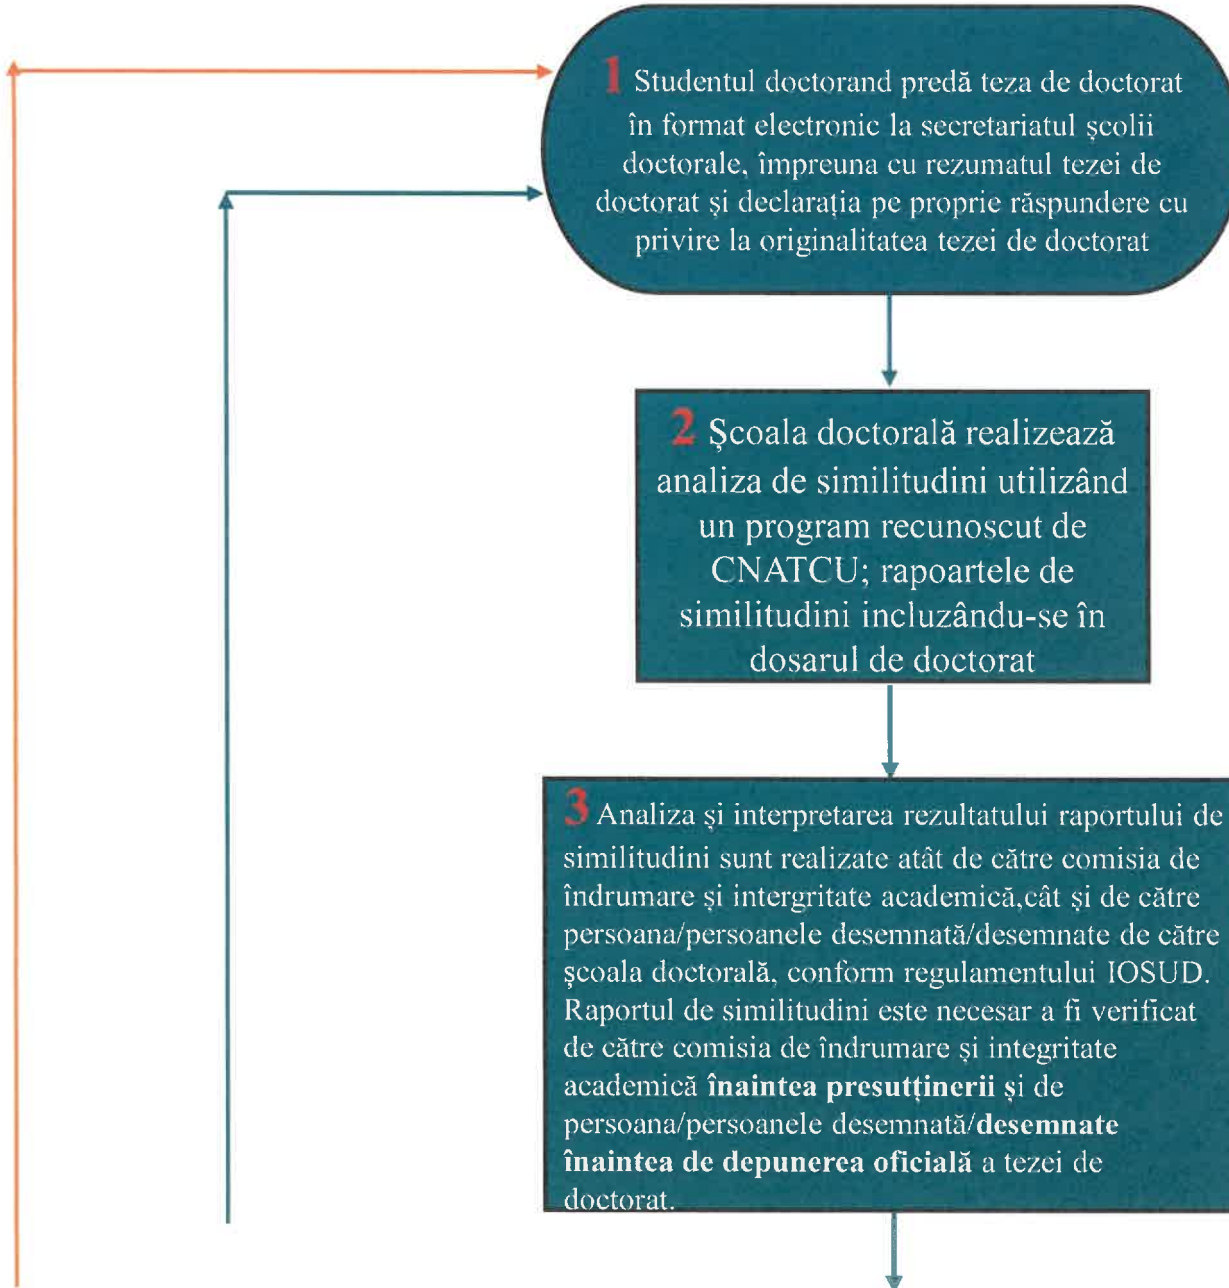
1 Studentul doctorand predă teza de doctorat în format electronic la secretariatul școlii doctorale, împreuna cu rezumatul tezei de doctorat și declarația pe proprie răspundere cu privire la originalitatea tezei de doctorat

2 Școala doctorală realizează analiza de similitudini utilizând un program recunoscut de CNATCU; rapoartele de similitudini incluzându-se în dosarul de doctorat

3 Analiza și interpretarea rezultatului raportului de similitudini sunt realizate atât de către comisia de îndrumare și intergritate academică,cât și de către persoana/persoanele desemnată/desemnate de către școala doctorală, conform regulamentului IOSUD. Raportul de similitudini este necesar a fi verificat de către comisia de îndrumare și integritate academică **înaintea presuttinerii** și de persoana/persoanele desemnată/**desemnate înaintea de depunerea oficială** a tezei de doctorat.